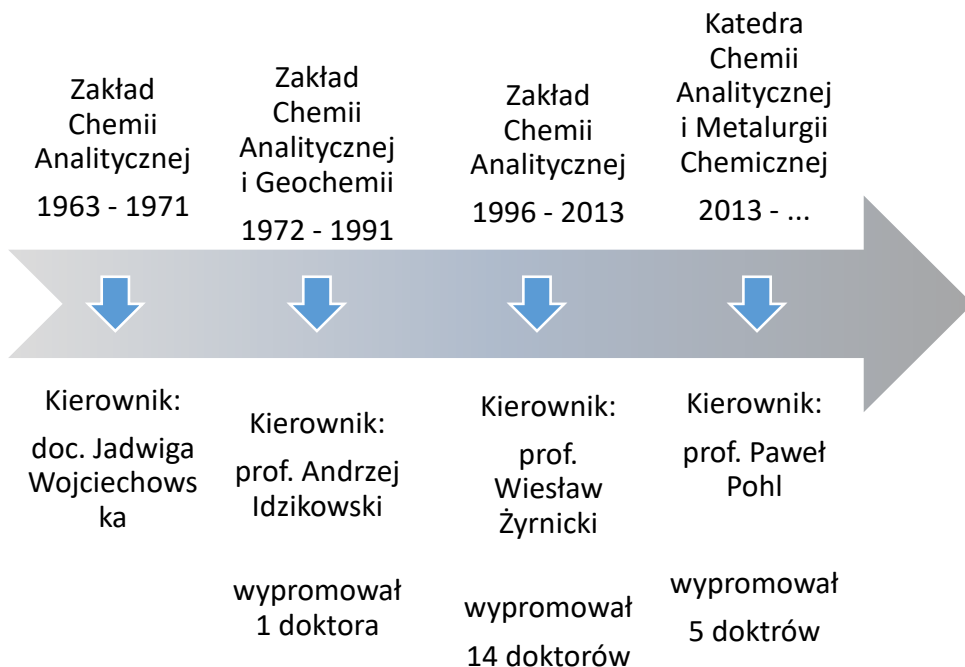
Zakład Chemii Analitycznej

1963 - 1971

Kierownik:

doc. Jadwiga Wojciechows ka

Zakład Chemii Analitycznej i Geochemii

1972 - 1991

Kierownik:

prof. Andrzej Idzikowski

wypromował 1 doktora

Zakład Chemii Analitycznej

1996 - 2013

Kierownik:

prof. Wiesław Żyrnicki

wypromował

14 doktorów

Katedra Chemii Analitycznej i Metalurgii Chemicznej

2013 - ...

Kierownik:

prof. Paweł Pohl

wypromował

5 doktrów